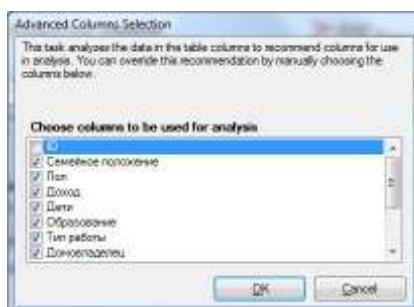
Advanced Columns Selection

This task analyzes the data in the table columns to recommend columns for use in analysis. You can override this recommendation by manually choosing the columns below.

Choose columns to be used for analysis

ID
Семейное положение
Пол
Доход
Дети
Образование
Тип работы
Домовладелец

OK
Cancel